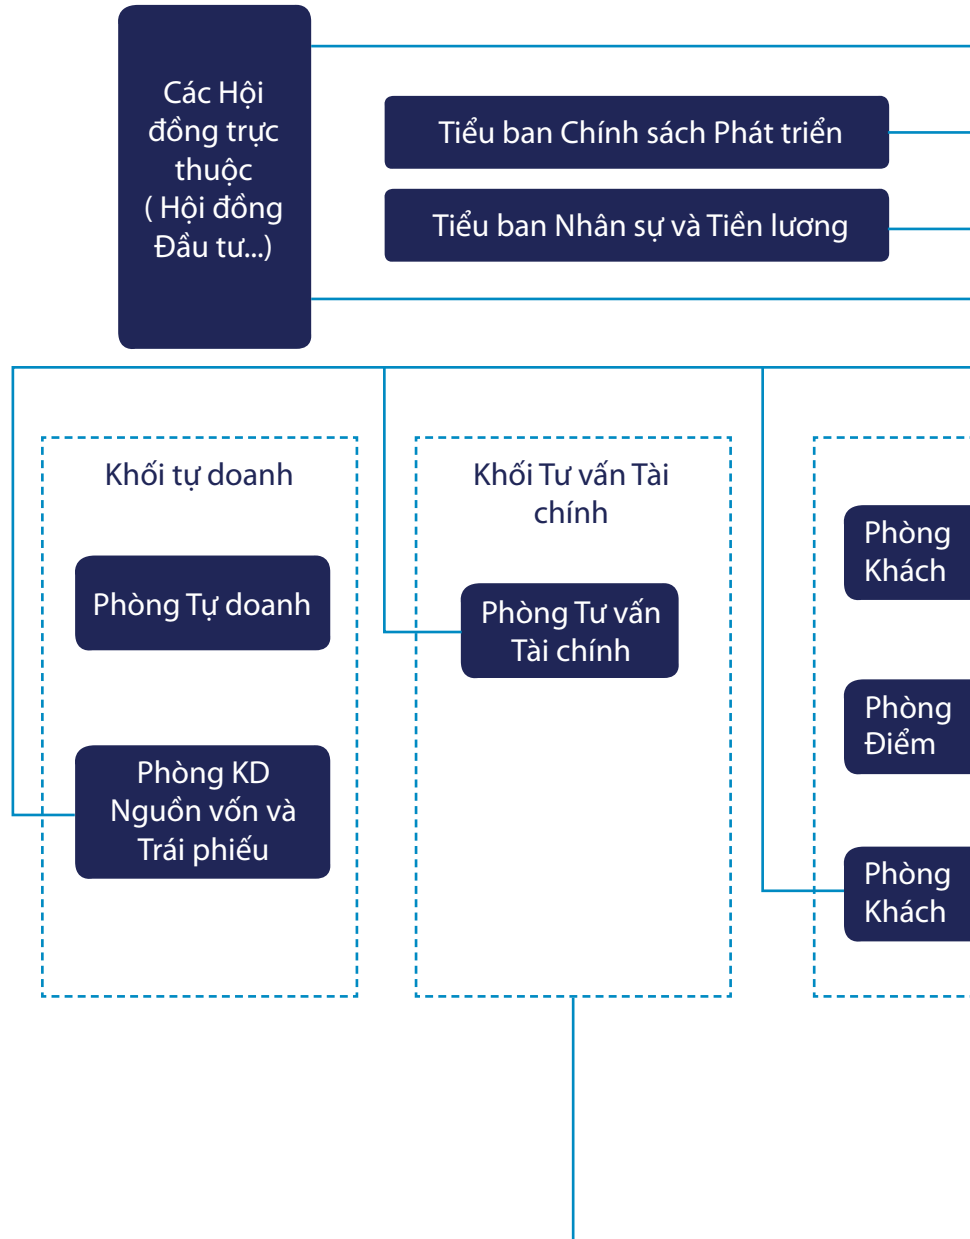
Các Hội đồng trực thuộc ( Hội đồng Đầu tư...)

Tiểu ban Chính sách Phát triển

Tiểu ban Nhân sự và Tiền lương

Khối tự doanh

Phòng Tự doanh

Phòng KD Nguồn vốn và Trái phiếu

Khối Tư vấn Tài chính

Phòng Tư vấn Tài chính

Phòng Khách

Phòng Điểm

Phòng Khách